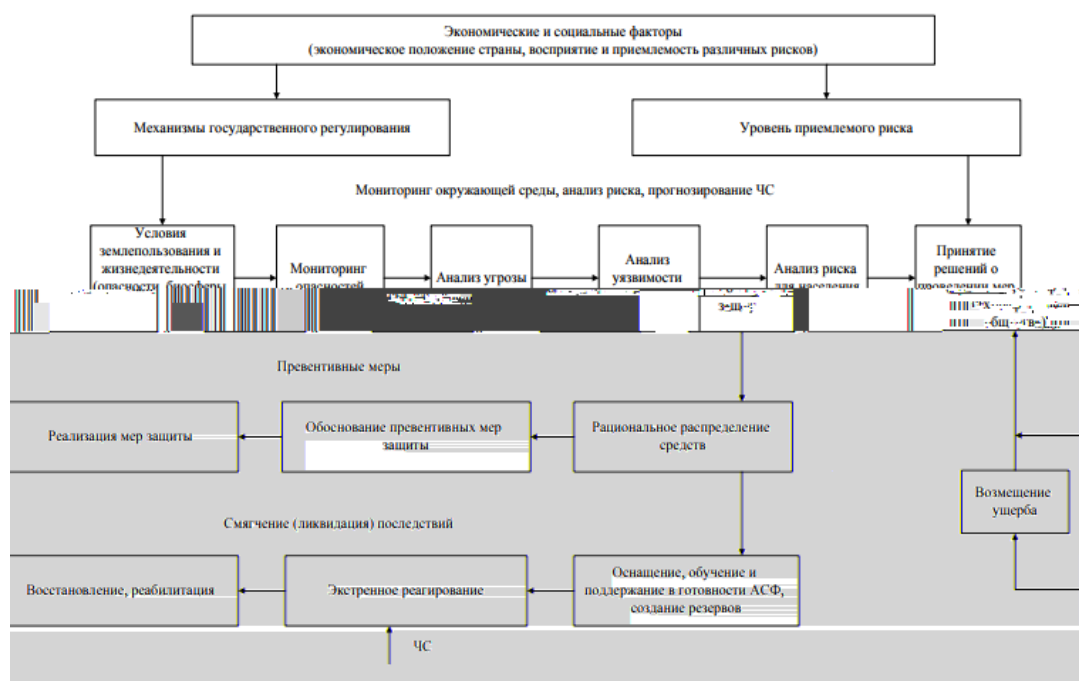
Экономические и социальные факторы
(экономическое положение страны, восприятие и приемлемость различных рисков)

Механизмы государственного регулирования

Уровень приемлемого риска

Мониторинг окружающей среды, анализ риска, прогнозирование ЧС

Условия землепользования и жизнедеятельности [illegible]

Мониторинг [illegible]

Анализ угрозы

Анализ уязвимости

Анализ риска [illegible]

Принятие решений о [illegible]

Превентивные меры

Реализация мер защиты

Обоснование превентивных мер защиты

Рациональное распределение средств

Возмещение ущерба

Смягчение (ликвидация) последствий

Восстановление, реабилитация

Экстренное реагирование

Оснащение, обучение и поддержание в готовности АСФ, создание резервов

ЧС